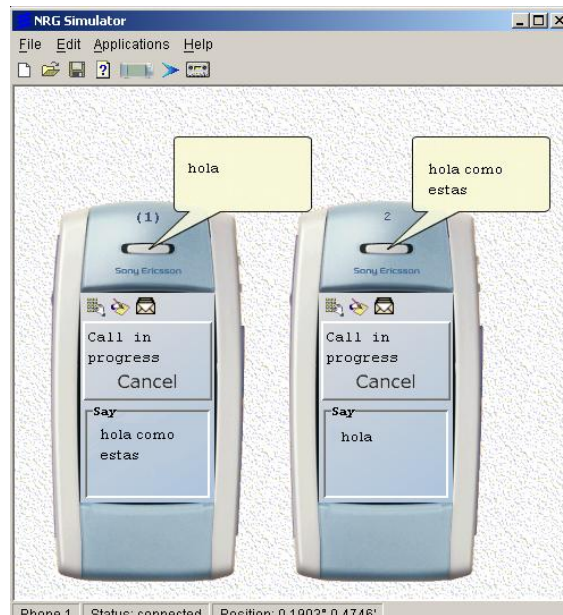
NRG Simulator

File Edit Applications Help

hola

hola como estas

(1)

Sony Ericsson

Call in progress

Cancel

Say

hola como estas

2

Sony Ericsson

Call in progress

Cancel

Say

hola

Phone 1 Status: connected Position: 0.1903° 0.4746'